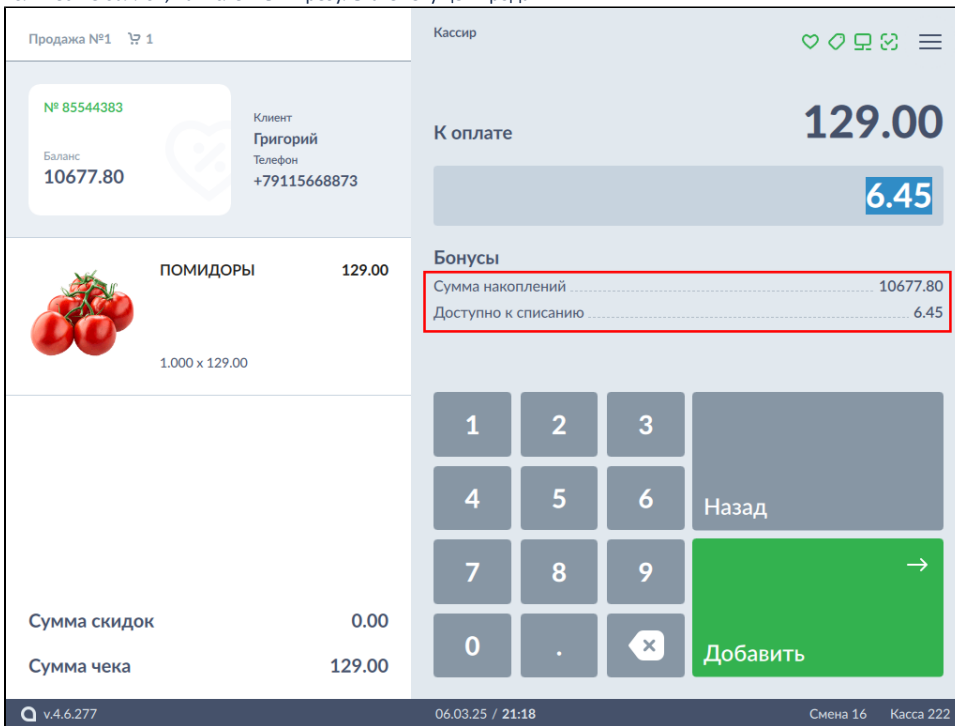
Продажа №1 1

№ 85544383

Баланс
10677.80

Клиент
Григорий
Телефон
+79115668873

ПОМИДОРЫ 129.00

1.000 x 129.00

Сумма скидок 0.00

Сумма чека 129.00

Кассир

К оплате 129.00

6.45

Бонусы

Сумма накоплений 10677.80

Доступно к списанию 6.45

1 2 3

4 5 6

Назад

7 8 9

0 .

→

Добавить

v.4.6.277

06.03.25 / 21:18

Смена 16 Касса 222